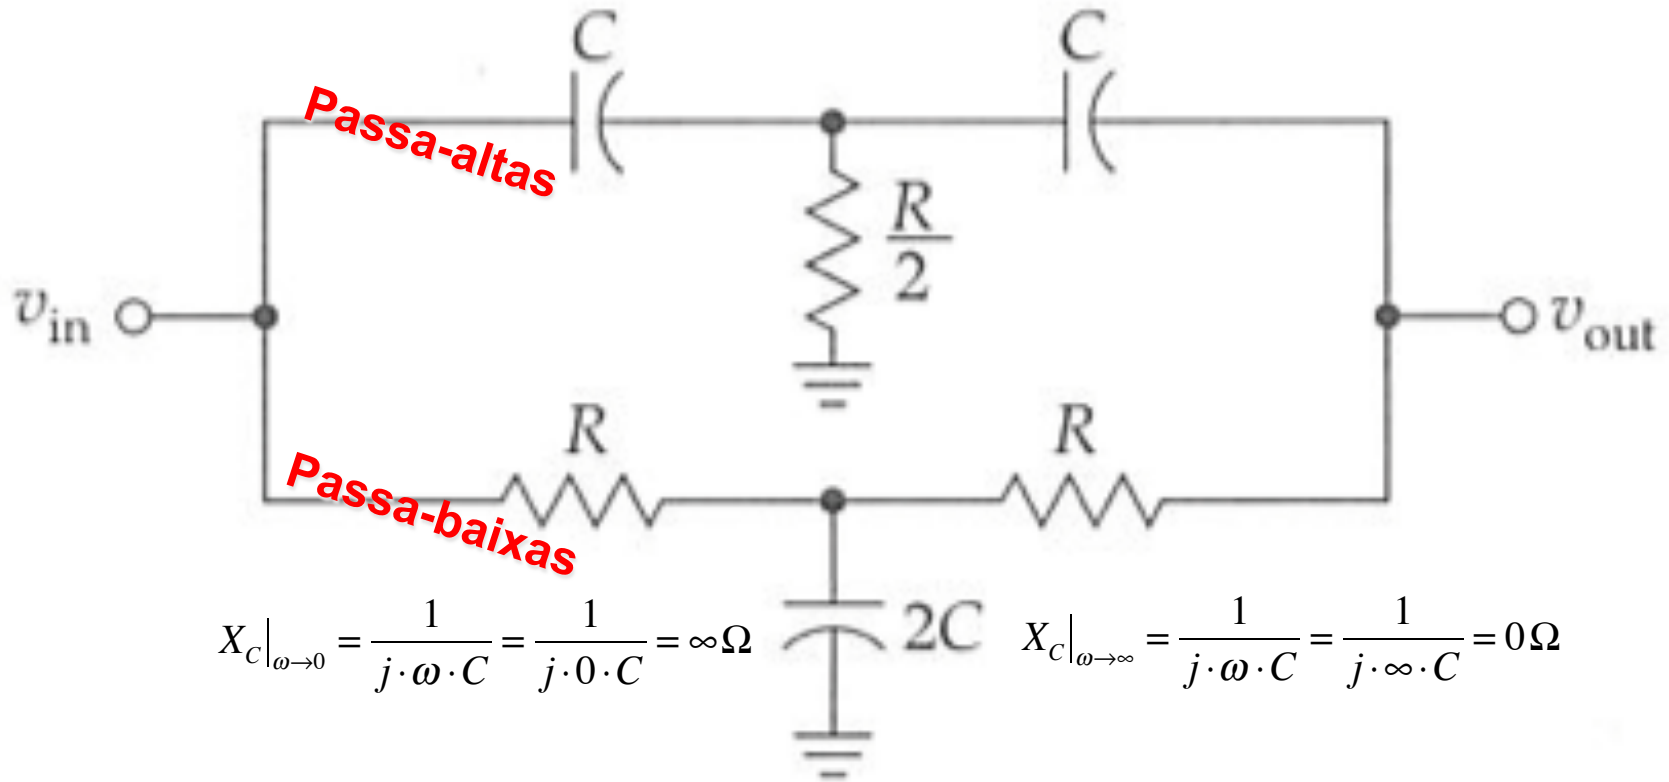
$C$

$C$

Passa-altas

$\frac{R}{2}$

$v_{in}$

$v_{out}$

$R$

$R$

Passa-baixas

$2C$

$X_C\Big|_{\omega\to0} = \frac{1}{j\cdot\omega\cdot C} = \frac{1}{j\cdot0\cdot C} = \infty\Omega$

$X_C\Big|_{\omega\to\infty} = \frac{1}{j\cdot\omega\cdot C} = \frac{1}{j\cdot\infty\cdot C} = 0\Omega$